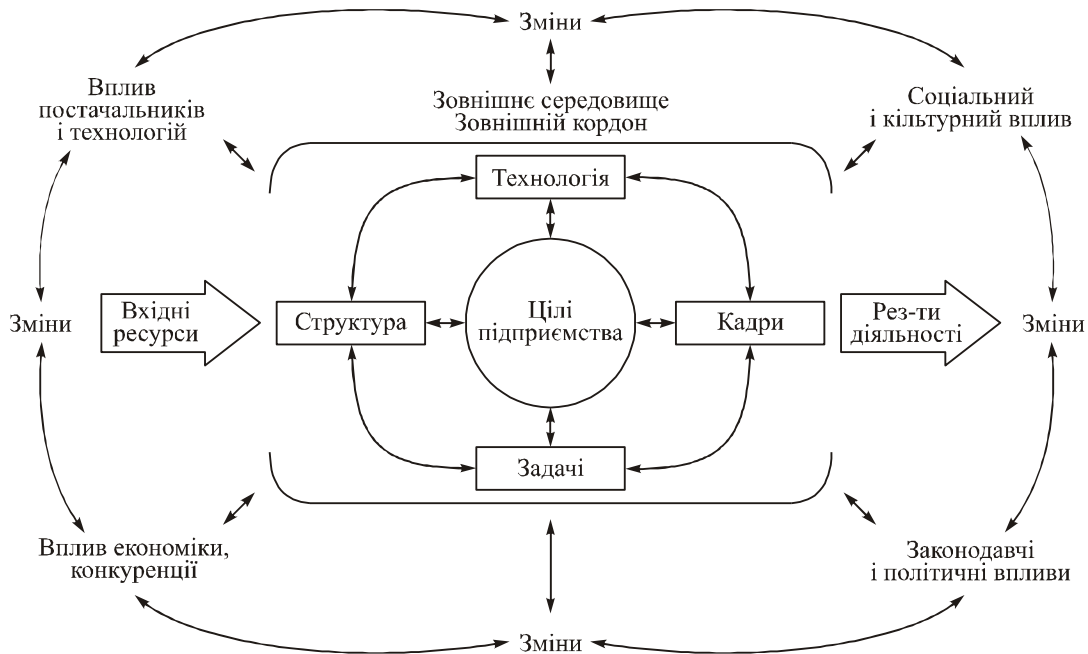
Зміни

Вплив постачальників і технологій

Зовнішнє середовище
Зовнішній кордон

Соціальний і кільтурний вплив

Технологія

Зміни

Вхідні ресурси

Структура

Цілі підприємства

Кадри

Рез-ти діяльності

Зміни

Задачі

Вплив економіки, конкуренції

Законодавчі і політичні впливи

Зміни